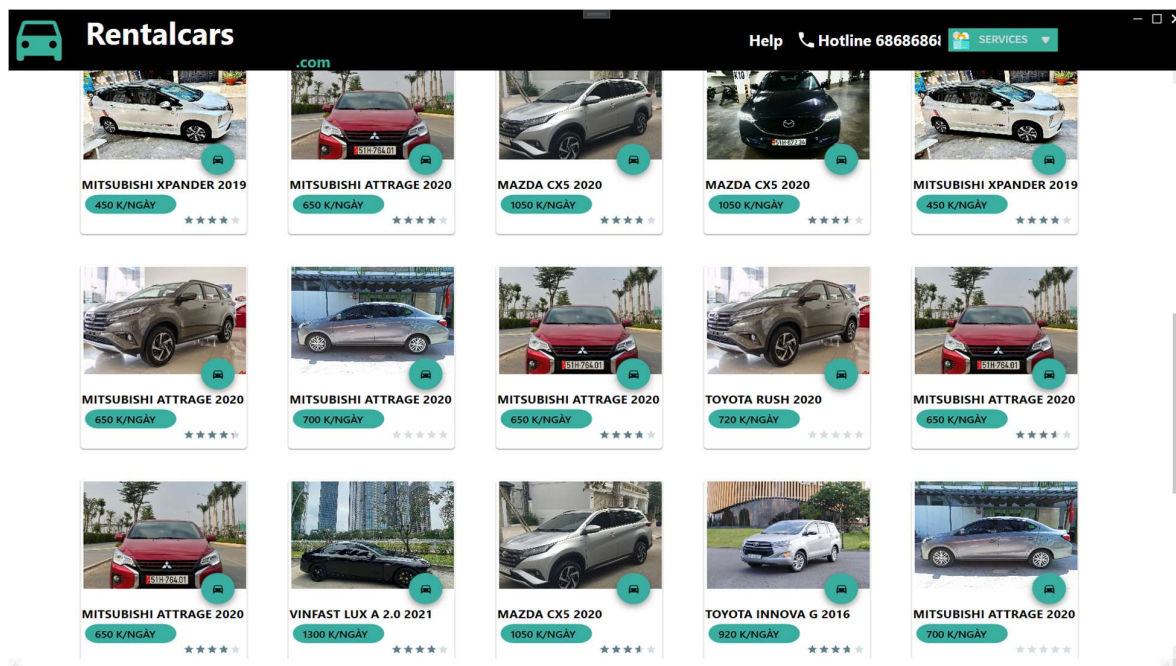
Rentalcars
.com

Help Hotline 6868686 SERVICES

MITSUBISHI XPANDER 2019
450 K/NGÀY

MITSUBISHI ATTRAGE 2020
650 K/NGÀY

MAZDA CX5 2020
1050 K/NGÀY

MAZDA CX5 2020
1050 K/NGÀY

MITSUBISHI XPANDER 2019
450 K/NGÀY

MITSUBISHI ATTRAGE 2020
650 K/NGÀY

MITSUBISHI ATTRAGE 2020
700 K/NGÀY

MITSUBISHI ATTRAGE 2020
650 K/NGÀY

TOYOTA RUSH 2020
720 K/NGÀY

MITSUBISHI ATTRAGE 2020
650 K/NGÀY

MITSUBISHI ATTRAGE 2020
650 K/NGÀY

VINFAST LUX A 2.0 2021
1300 K/NGÀY

MAZDA CX5 2020
1050 K/NGÀY

TOYOTA INNOVA G 2016
920 K/NGÀY

MITSUBISHI ATTRAGE 2020
700 K/NGÀY